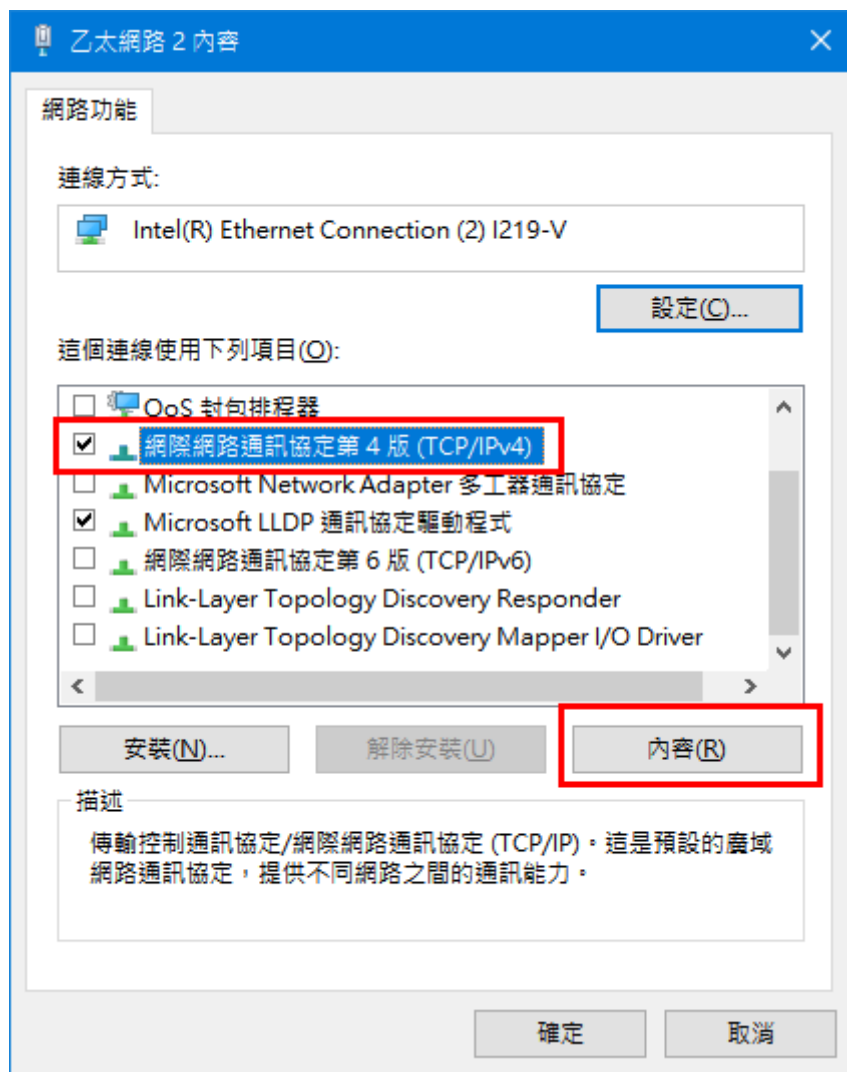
乙太網路 2 內容

×

網路功能

連線方式:

Intel(R) Ethernet Connection (2) I219-V

設定(C)...

這個連線使用下列項目(O):

QoS 封包排程器
網際網路通訊協定第 4 版 (TCP/IPv4)
Microsoft Network Adapter 多工器通訊協定
Microsoft LLDP 通訊協定驅動程式
網際網路通訊協定第 6 版 (TCP/IPv6)
Link-Layer Topology Discovery Responder
Link-Layer Topology Discovery Mapper I/O Driver

安裝(N)...

解除安裝(U)

內容(R)

描述

傳輸控制通訊協定/網際網路通訊協定 (TCP/IP)。這是預設的廣域網路通訊協定，提供不同網路之間的通訊能力。

確定

取消